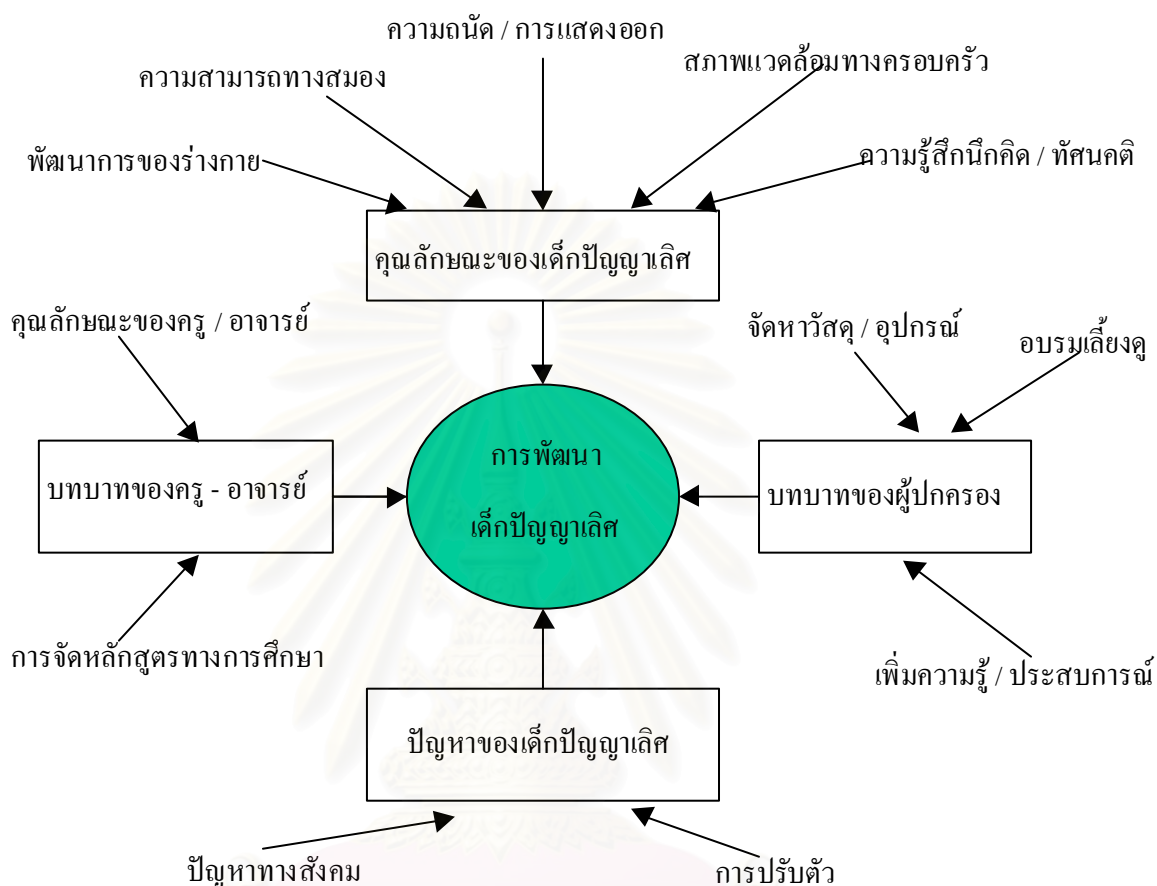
ความถนัด / การแสดงออก

ความสามารถทางสมอง

สภาพแวดล้อมทางครอบครัว

พัฒนาการของร่างกาย

ความรู้สึกนึกคิด / ทัศนคติ

คุณลักษณะของเด็กปัญญาเลิศ

คุณลักษณะของครู / อาจารย์

จัดหาวัสดุ / อุปกรณ์

อบรมเลี้ยงดู

บทบาทของครู - อาจารย์

การพัฒนา
เด็กปัญญาเลิศ

บทบาทของผู้ปกครอง

การจัดหลักสูตรทางการศึกษา

เพิ่มความรู้ / ประสบการณ์

ปัญหาของเด็กปัญญาเลิศ

ปัญหาทางสังคม

การปรับตัว